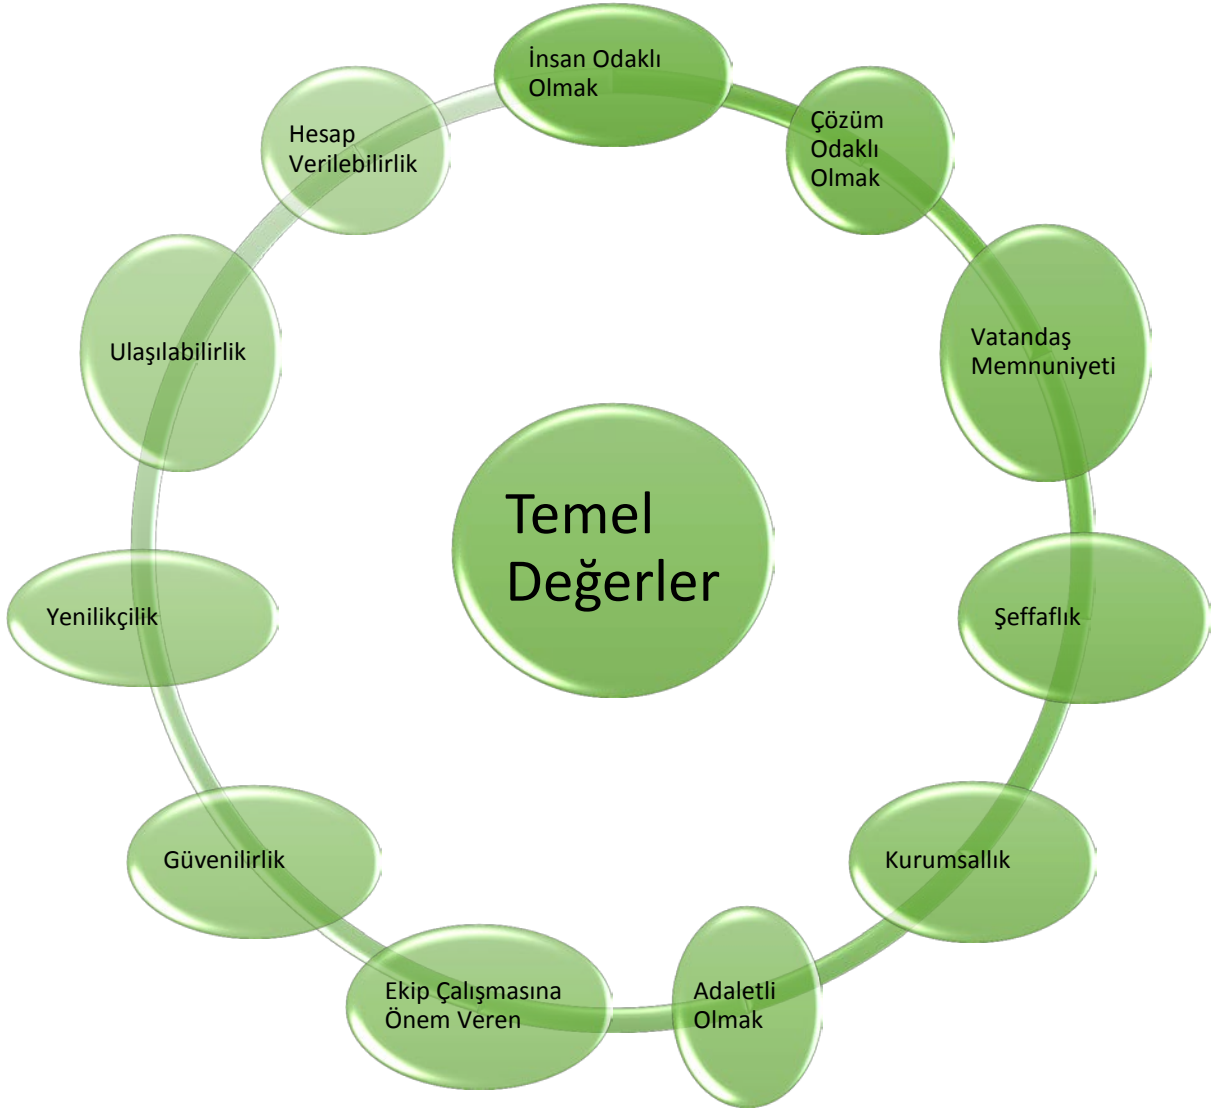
Temel Değerler

İnsan Odaklı Olmak

Çözüm Odaklı Olmak

Vatandaş Memnuniyeti

Şeffaflık

Kurumsallık

Adaletli Olmak

Ekip Çalışmasına Önem Veren

Güvenilirlik

Yenilikçilik

Ulaşılabilirlik

Hesap Verilebilirlik